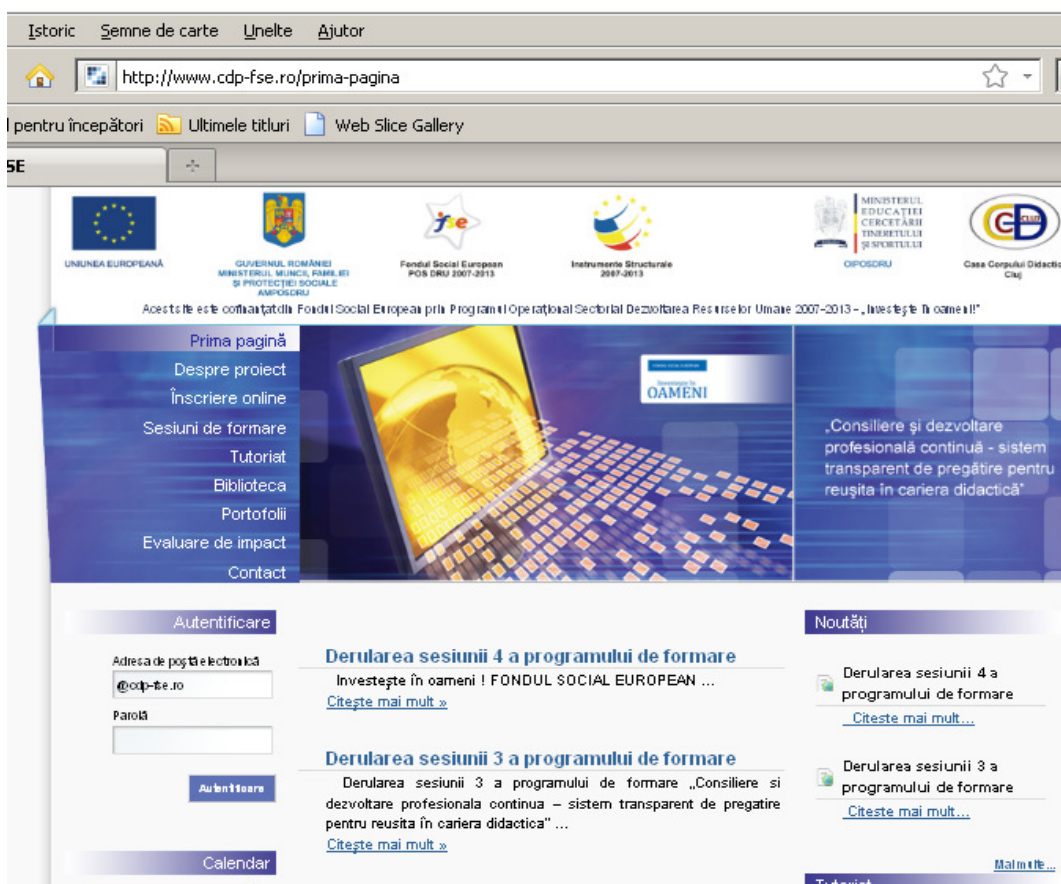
Istoric Semne de carte Unelte Ajutor

http://www.cdp-fse.ro/prima-pagina

l pentru începători Ultimele titluri Web Slice Gallery

SE

UNIUNEA EUROPEANĂ

GUVERNUL ROMÂNIEI MINISTERUL MUNCII, FAMILIEI ŞI PROTECŢIEI SOCIALE AMPOSDRU

fse Fondul Social European POS DRU 2007-2013

Instrumente Structurale 2007-2013

MINISTERUL EDUCAŢIEI CERCETĂRII TINERETULUI ŞI SPORTULUI OIPOSDRU

Casa Corpului Didactic Cluj

Acest site este cofinanţat din Fondul Social European prin Programul Operaţional Sectorial Dezvoltarea Resurselor Umane 2007-2013 - „Investeşte în oameni!"

Prima pagină
Despre proiect
Înscriere online
Sesiuni de formare
Tutoriat
Biblioteca
Portofolii
Evaluare de impact
Contact

Investeşte în OAMENI

„Consiliere şi dezvoltare profesională continuă - sistem transparent de pregătire pentru reuşita în cariera didactică"

Autentificare

Adresa de poştă electronică
@cdp-fse.ro
Parolă

Autentificare

Calendar

Derularea sesiunii 4 a programului de formare

Investeşte în oameni ! FONDUL SOCIAL EUROPEAN ...
Citeşte mai mult »

Derularea sesiunii 3 a programului de formare

Derularea sesiunii 3 a programului de formare „Consiliere si dezvoltare profesionala continua – sistem transparent de pregatire pentru reusita în cariera didactica" ...
Citeşte mai mult »

Noutăţi

Derularea sesiunii 4 a programului de formare
Citeste mai mult...

Derularea sesiunii 3 a programului de formare
Citeste mai mult...

Mai multe...